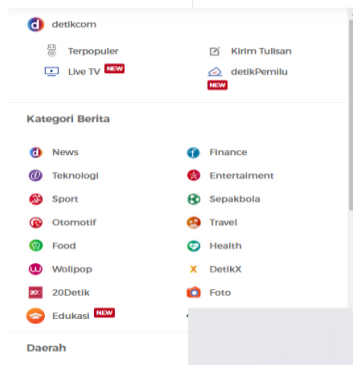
detikcom

Terpopuler
Kirim Tulisan
Live TV NEW
detikPemilu NEW

Kategori Berita

News
Finance
Teknologi
Entertaiment
Sport
Sepakbola
Otomotif
Travel
Food
Health
Wolipop
DetikX
20Detik
Foto
Edukasi NEW

Daerah